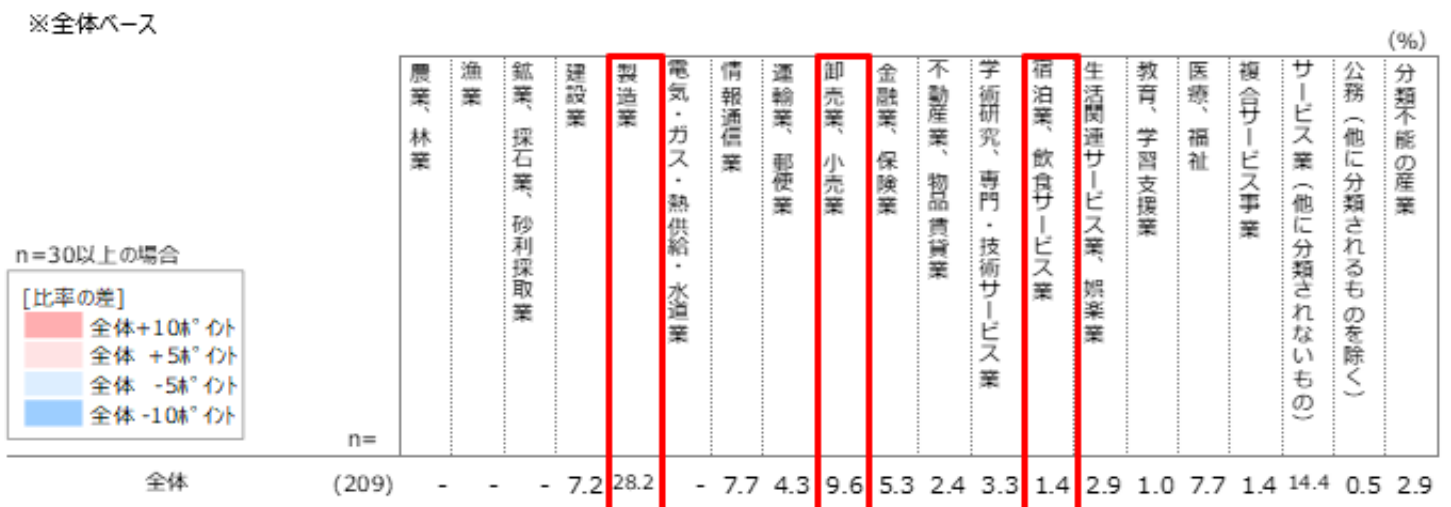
※全体ベース

(%)

n=30以上の場合

[比率の差]
全体+10ポイント
全体 +5ポイント
全体 -5ポイント
全体 -10ポイント

| | n= | 農業、林業 | 漁業 | 鉱業、採石業、砂利採取業 | 建設業 | 製造業 | 電気・ガス・熱供給・水道業 | 情報通信業 | 運輸業、郵便業 | 卸売業、小売業 | 金融業、保険業 | 不動産業、物品賃貸業 | 学術研究、専門・技術サービス業 | 宿泊業、飲食サービス業 | 生活関連サービス業、娯楽業 | 教育、学習支援業 | 医療、福祉 | 複合サービス事業 | サービス業(他に分類されないもの) | 公務(他に分類されるものを除く) | 分類不能の産業 |
|---|---|---|---|---|---|---|---|---|---|---|---|---|---|---|---|---|---|---|---|---|---|
| 全体 | (209) | - | - | - | 7.2 | 28.2 | - | 7.7 | 4.3 | 9.6 | 5.3 | 2.4 | 3.3 | 1.4 | 2.9 | 1.0 | 7.7 | 1.4 | 14.4 | 0.5 | 2.9 |